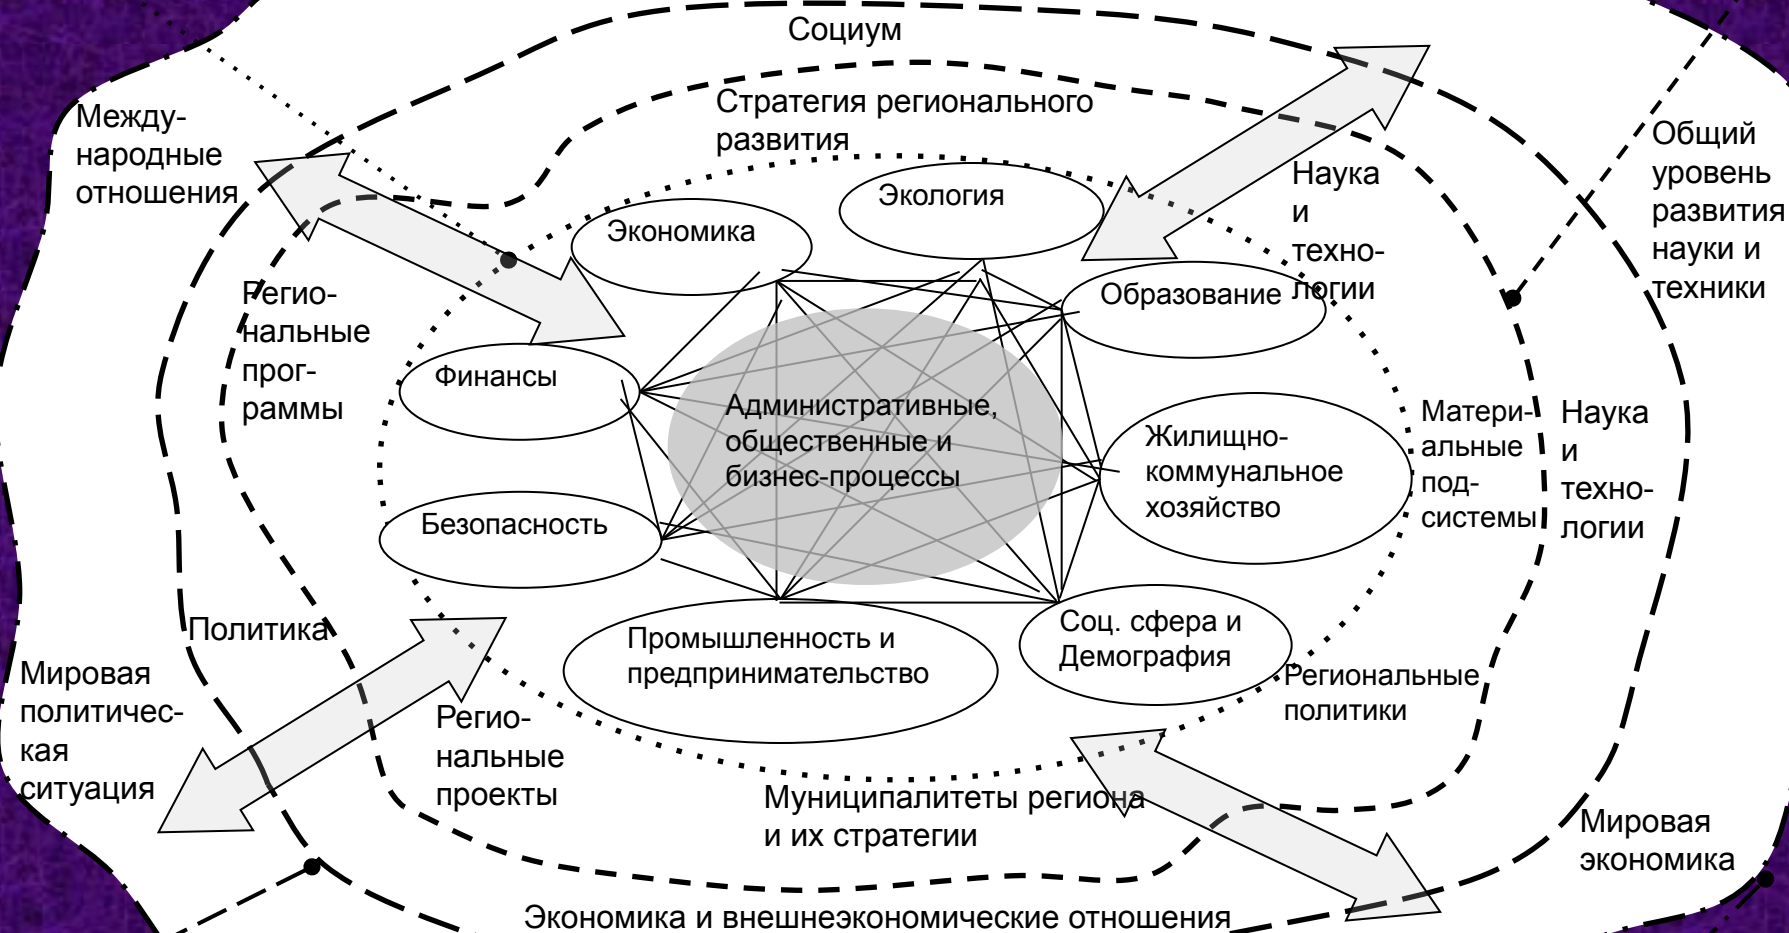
Социум

Стратегия регионального развития

Международные отношения

Общий уровень развития науки и техники

Экология

Наука и технологии

Экономика

Образование

Региональные программы

Финансы

Административные, общественные и бизнес-процессы

Материальные подсистемы

Наука и технологии

Жилищно-коммунальное хозяйство

Безопасность

Политика

Промышленность и предпринимательство

Соц. сфера и Демография

Мировая политическая ситуация

Региональные политики

Региональные проекты

Муниципалитеты региона и их стратегии

Мировая экономика

Экономика и внешнеэкономические отношения